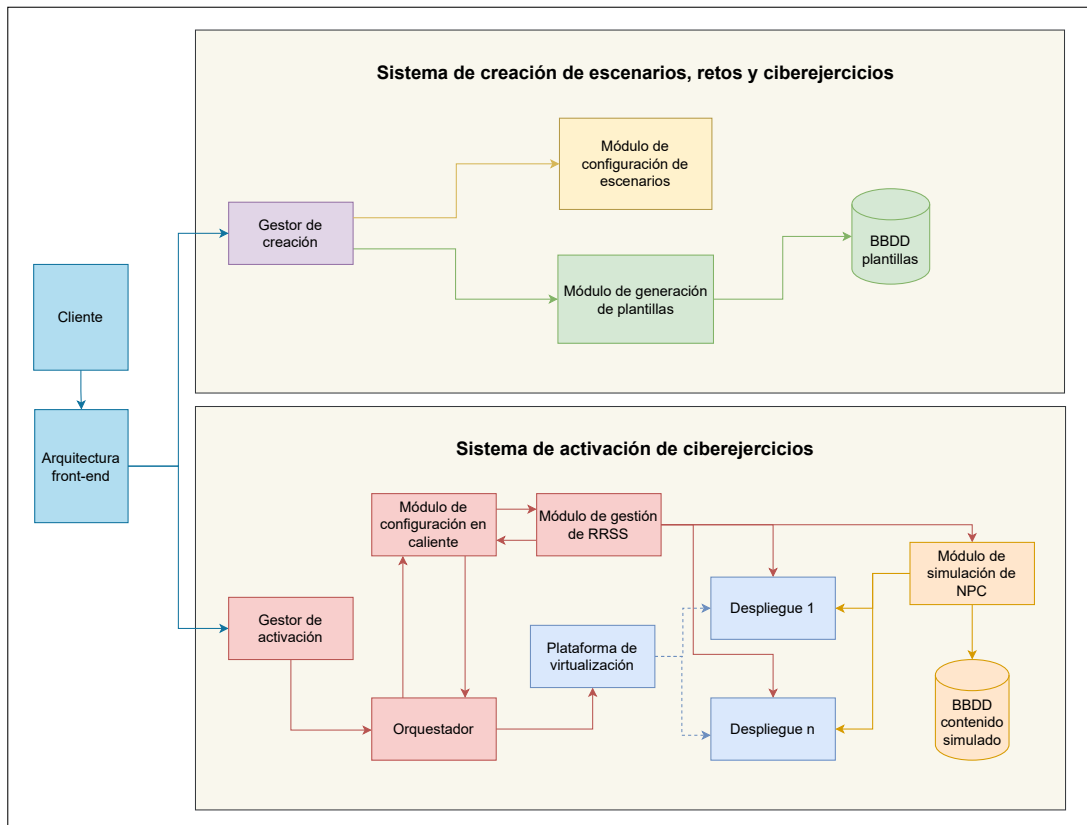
Sistema de creación de escenarios, retos y ciberejercicios

Módulo de configuración de escenarios

Gestor de creación

BBDD plantillas

Módulo de generación de plantillas

Cliente

Arquitectura front-end

Sistema de activación de ciberejercicios

Módulo de configuración en caliente

Módulo de gestión de RRSS

Módulo de simulación de NPC

Despliegue 1

Gestor de activación

Plataforma de virtualización

BBDD contenido simulado

Orquestador

Despliegue n